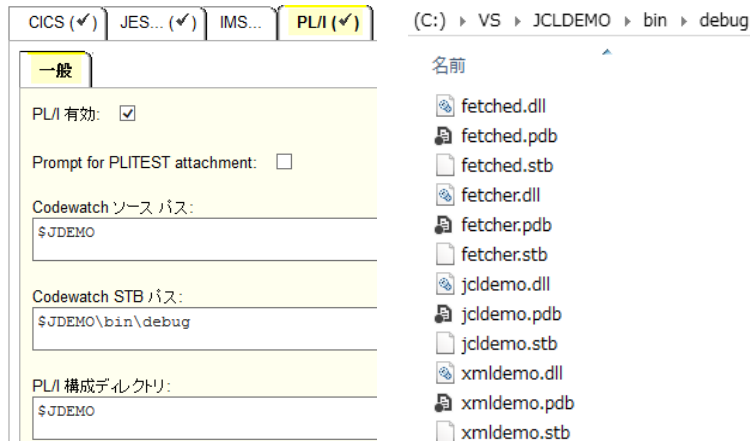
CICS (✓) JES... (✓) IMS... PL/I (✓)

一般

PL/I 有効: ☑

Prompt for PLITEST attachment: ☐

Codewatch ソース パス:

$JDEMO

Codewatch STB パス:

$JDEMO\bin\debug

PL/I 構成ディレクトリ:

$JDEMO

(C:) ▸ VS ▸ JCLDEMO ▸ bin ▸ debug

名前

fetched.dll
fetched.pdb
fetched.stb
fetcher.dll
fetcher.pdb
fetcher.stb
jcldemo.dll
jcldemo.pdb
jcldemo.stb
xmldemo.dll
xmldemo.pdb
xmldemo.stb